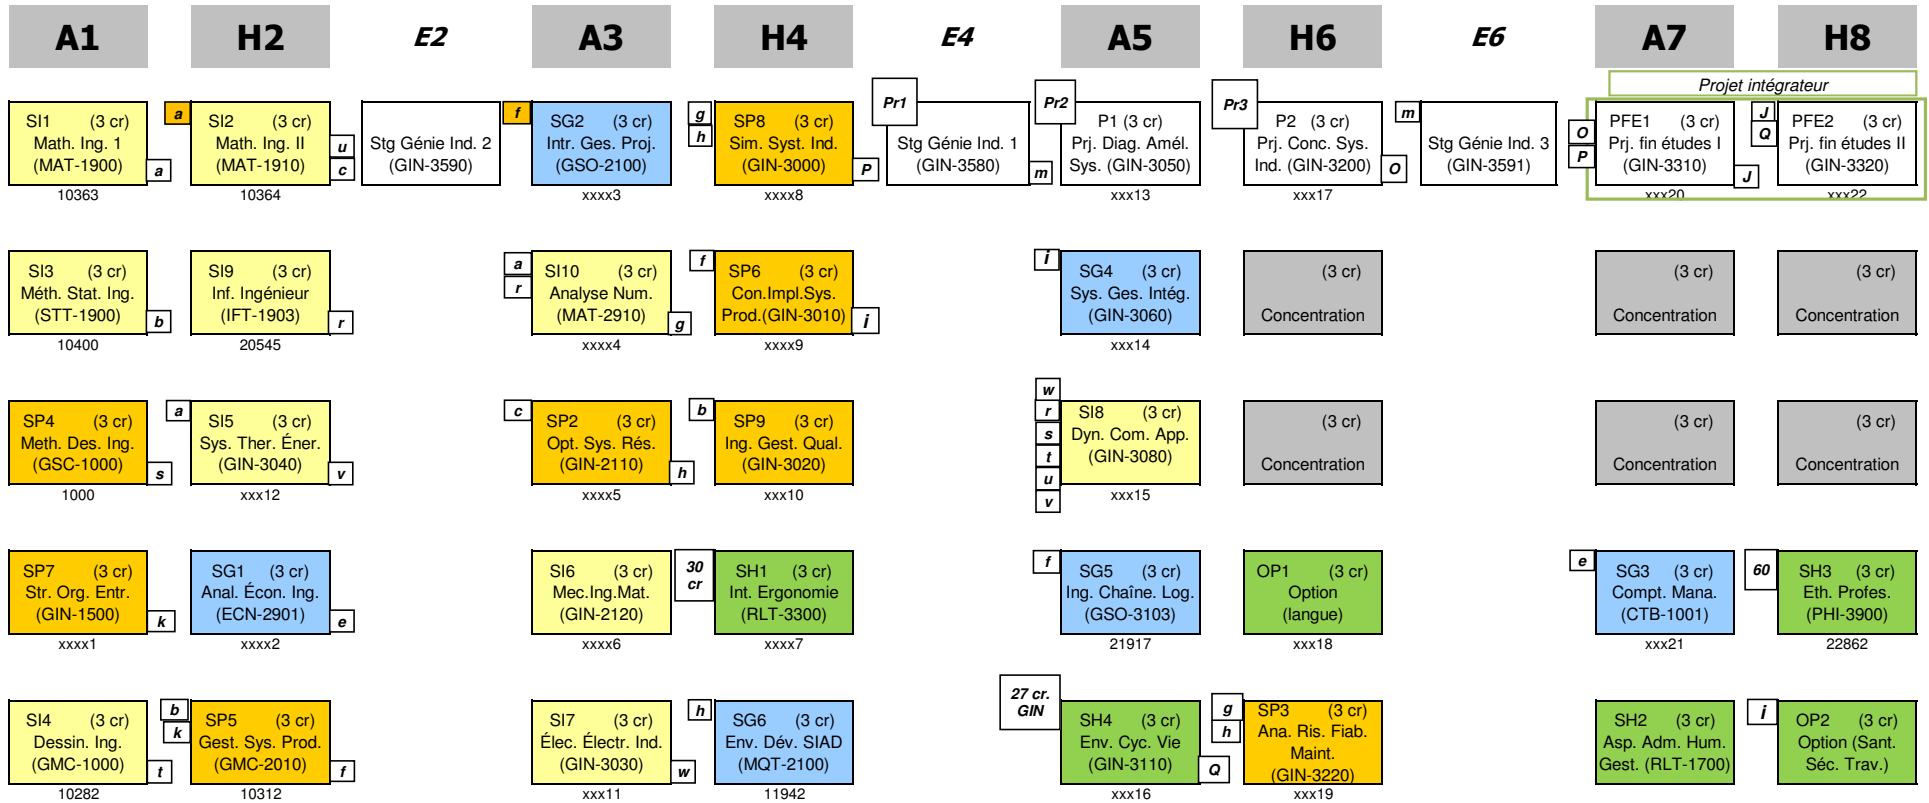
A1 H2 E2 A3 H4 E4 A5 H6 E6 A7 H8

Projet intégrateur

SI1 (3 cr) Math. Ing. 1 (MAT-1900) a
10363

a SI2 (3 cr) Math. Ing. II (MAT-1910) u c
10364

Stg Génie Ind. 2 (GIN-3590)

f SG2 (3 cr) Intr. Ges. Proj. (GSO-2100)
xxxx3

g h SP8 (3 cr) Sim. Syst. Ind. (GIN-3000) P
xxxx8

Pr1 Stg Génie Ind. 1 (GIN-3580) m

Pr2 P1 (3 cr) Prj. Diag. Amél. Sys. (GIN-3050)
xxx13

Pr3 P2 (3 cr) Prj. Conc. Sys. Ind. (GIN-3200) O
xxx17

m Stg Génie Ind. 3 (GIN-3591)

O P PFE1 (3 cr) Prj. fin études I (GIN-3310) J
xxx20

J Q PFE2 (3 cr) Prj. fin études II (GIN-3320)
xxx22

SI3 (3 cr) Méth. Stat. Ing. (STT-1900) b
10400

SI9 (3 cr) Inf. Ingénieur (IFT-1903) r
20545

a r SI10 (3 cr) Analyse Num. (MAT-2910) g
xxxx4

f SP6 (3 cr) Con.Impl.Sys. Prod.(GIN-3010) i
xxxx9

i SG4 (3 cr) Sys. Ges. Intég. (GIN-3060)
xxx14

(3 cr) Concentration

(3 cr) Concentration

(3 cr) Concentration

SP4 (3 cr) Meth. Des. Ing. (GSC-1000) s
1000

a SI5 (3 cr) Sys. Ther. Éner. (GIN-3040) v
xxx12

c SP2 (3 cr) Opt. Sys. Rés. (GIN-2110) h
xxxx5

b SP9 (3 cr) Ing. Gest. Qual. (GIN-3020)
xxxx10

w r s t u v SI8 (3 cr) Dyn. Com. App. (GIN-3080)
xxx15

(3 cr) Concentration

(3 cr) Concentration

(3 cr) Concentration

SP7 (3 cr) Str. Org. Entr. (GIN-1500) k
xxxx1

SG1 (3 cr) Anal. Écon. Ing. (ECN-2901) e
xxxx2

SI6 (3 cr) Mec.Ing.Mat. (GIN-2120)
xxxx6

30 cr SH1 (3 cr) Int. Ergonomie (RLT-3300)
xxxx7

f SG5 (3 cr) Ing. Chaîne. Log. (GSO-3103)
21917

OP1 (3 cr) Option (langue)
xxx18

e SG3 (3 cr) Compt. Mana. (CTB-1001)
xxx21

60 SH3 (3 cr) Eth. Profes. (PHI-3900)
22862

SI4 (3 cr) Dessin. Ing. (GMC-1000) t
10282

b k SP5 (3 cr) Gest. Sys. Prod. (GMC-2010) f
10312

SI7 (3 cr) Élec. Électr. Ind. (GIN-3030) w
xxx11

h SG6 (3 cr) Env. Dév. SIAD (MQT-2100)
11942

27 cr. GIN SH4 (3 cr) Env. Cyc. Vie (GIN-3110) Q
xxx16

g h SP3 (3 cr) Ana. Ris. Fiab. Maint. (GIN-3220)
xxx19

SH2 (3 cr) Asp. Adm. Hum. Gest. (RLT-1700)

i OP2 (3 cr) Option (Sant. Séc. Trav.)